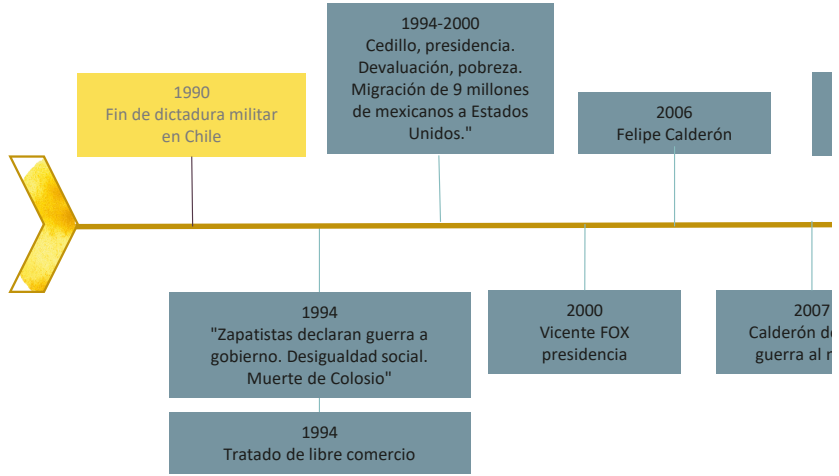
1990
Fin de dictadura militar en Chile

1994-2000
Cedillo, presidencia. Devaluación, pobreza. Migración de 9 millones de mexicanos a Estados Unidos."

2006
Felipe Calderón

1994
"Zapatistas declaran guerra a gobierno. Desigualdad social. Muerte de Colosio"

1994
Tratado de libre comercio

2000
Vicente FOX presidencia

2007
Calderón d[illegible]
guerra al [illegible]